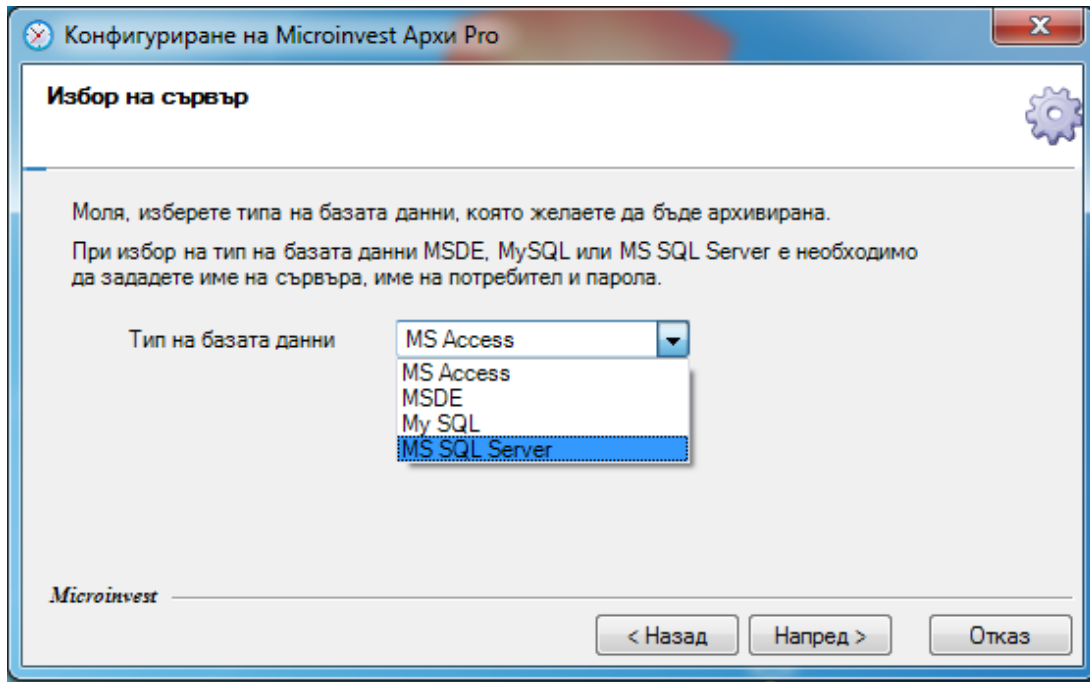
Конфигуриране на Microinvest Архи Pro

Избор на сървър

Моля, изберете типа на базата данни, която желаете да бъде архивирана.

При избор на тип на базата данни MSDE, MySQL или MS SQL Server е необходимо да зададете име на сървъра, име на потребител и парола.

Тип на базата данни

MS Access

MS Access
MSDE
My SQL
MS SQL Server

Microinvest

< Назад

Напред >

Отказ